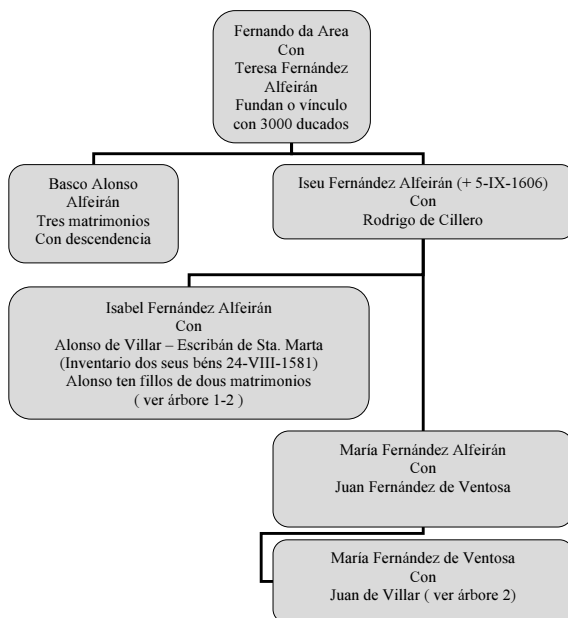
Fernando da Area
Con
Teresa Fernández Alfeirán
Fundan o vínculo con 3000 ducados

Basco Alonso Alfeirán
Tres matrimonios
Con descendencia

Iseu Fernández Alfeirán (+ 5-IX-1606)
Con
Rodrigo de Cillero

Isabel Fernández Alfeirán
Con
Alonso de Villar – Escribán de Sta. Marta
(Inventario dos seus béns 24-VIII-1581)
Alonso ten fillos de dous matrimonios
( ver árbore 1-2 )

María Fernández Alfeirán
Con
Juan Fernández de Ventosa

María Fernández de Ventosa
Con
Juan de Villar ( ver árbore 2)